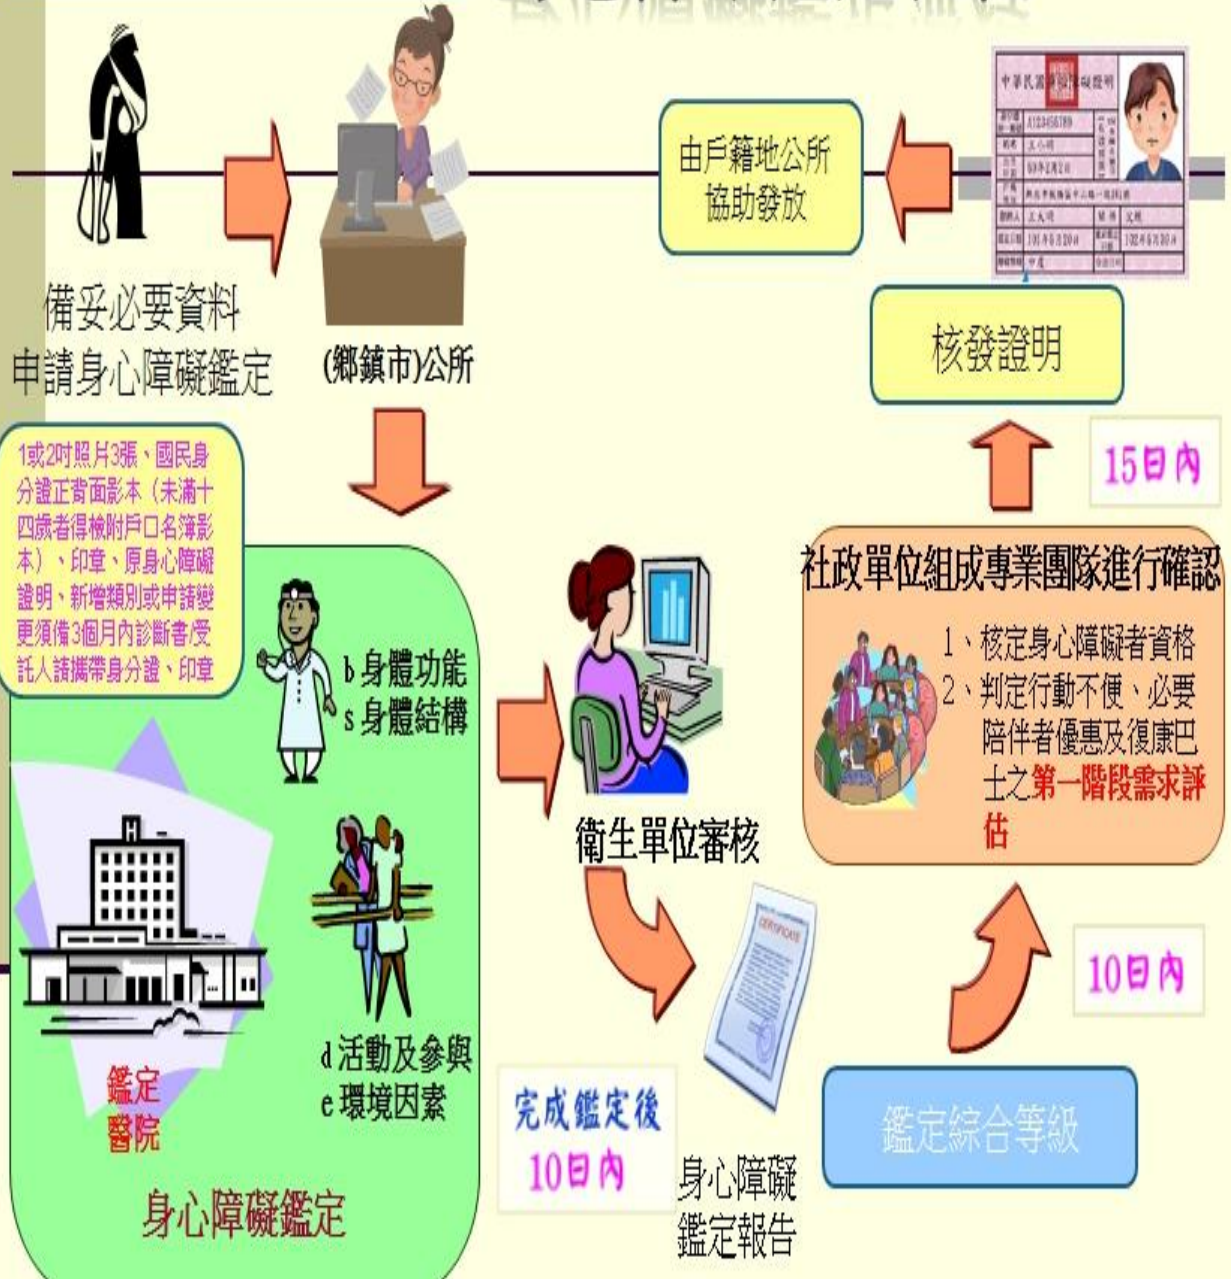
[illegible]

備妥必要資料
申請身心障礙鑑定

(鄉鎮市)公所

由戶籍地公所
協助發放

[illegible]

核發證明

15日內

1或2吋照片3張、國民身分證正背面影本（未滿十四歲者得檢附戶口名簿影本）、印章、原身心障礙證明、新增類別或申請變更須備3個月內診斷書/受託人請攜帶身分證、印章

b 身體功能
s 身體結構

衛生單位審核

社政單位組成專業團隊進行確認

1、核定身心障礙者資格
2、判定行動不便、必要陪伴者優惠及復康巴士之第一階段需求評估

d 活動及參與
e 環境因素

鑑定
醫院

身心障礙鑑定

完成鑑定後
10日內

身心障礙
鑑定報告

10日內

鑑定綜合等級